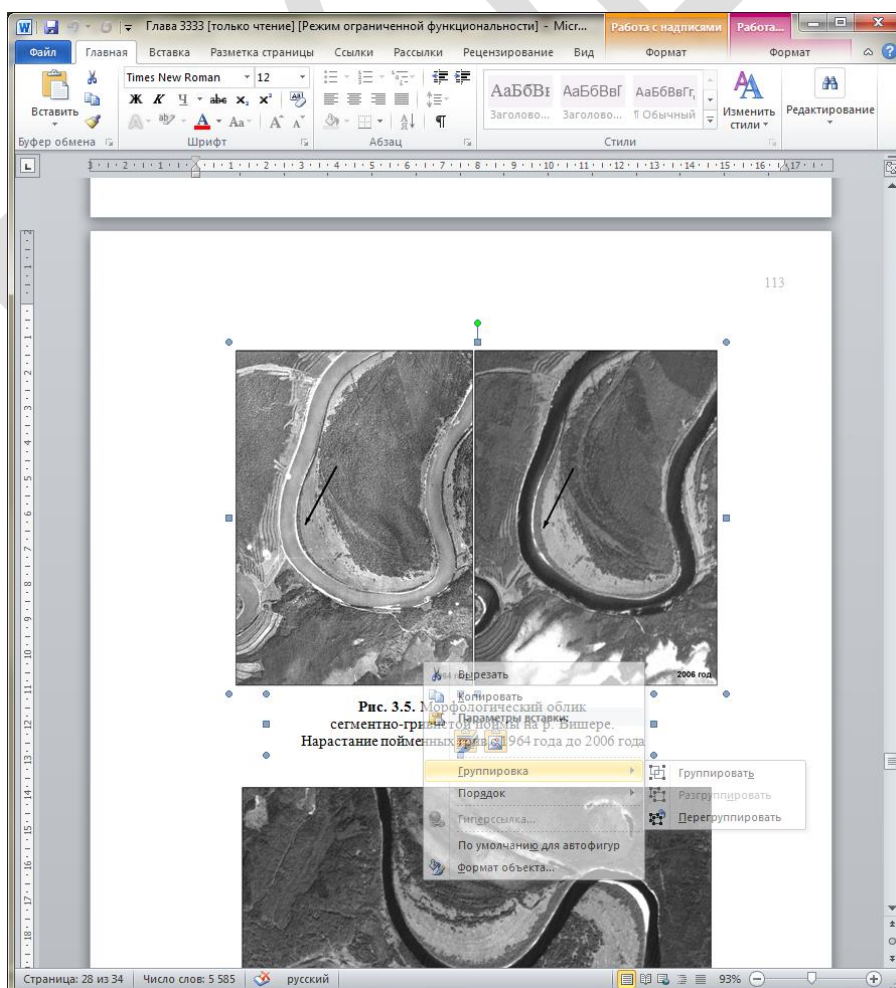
Глава 3333 [только чтение] [Режим ограниченной функциональности] - Micr... Работа с надписями Работа...

Файл Главная Вставка Разметка страницы Ссылки Рассылки Рецензирование Вид Формат Формат

Вставить
Буфер обмена
Times New Roman 12
Ж К Ч abe $x_2$ $x^2$
Шрифт
Абзац
АаБбВı АаБбВвГ АаБбВвГг
Заголово... Заголово... ¶ Обычный
Изменить стили
Стили
Редактирование

113

2006 год

Рис. 3.5. Морфологический облик сегментно-гривистой поймы на р. Вишере. Нарастание пойменных грив с 1964 года до 2006 года

Вырезать
Копировать
Параметры вставки:
Группировка
Порядок
Гиперссылка...
По умолчанию для автофигур
Формат объекта...

Группировать
Разгруппировать
Перегруппировать

Страница: 28 из 34 Число слов: 5 585 русский 93%